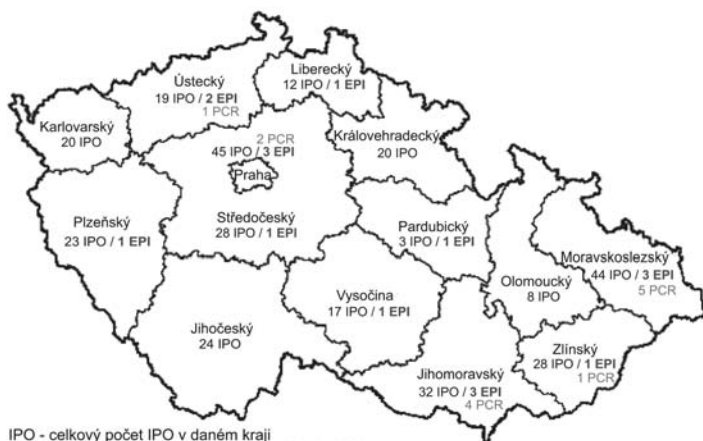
Ústecký
19 IPO / 2 EPI
1 PCR

Liberecký
12 IPO / 1 EPI

Karlovarský
20 IPO

2 PCR
45 IPO / 3 EPI
Praha

Královehradecký
20 IPO

Plzeňský
23 IPO / 1 EPI

Středočeský
28 IPO / 1 EPI

Pardubický
3 IPO / 1 EPI

Moravskoslezský
44 IPO / 3 EPI
5 PCR

Olomoucký
8 IPO

Vysočina
17 IPO / 1 EPI

Jihočeský
24 IPO

Zlínský
28 IPO / 1 EPI
1 PCR

Jihomoravský
32 IPO / 3 EPI
4 PCR

IPO - celkový počet IPO v daném kraji